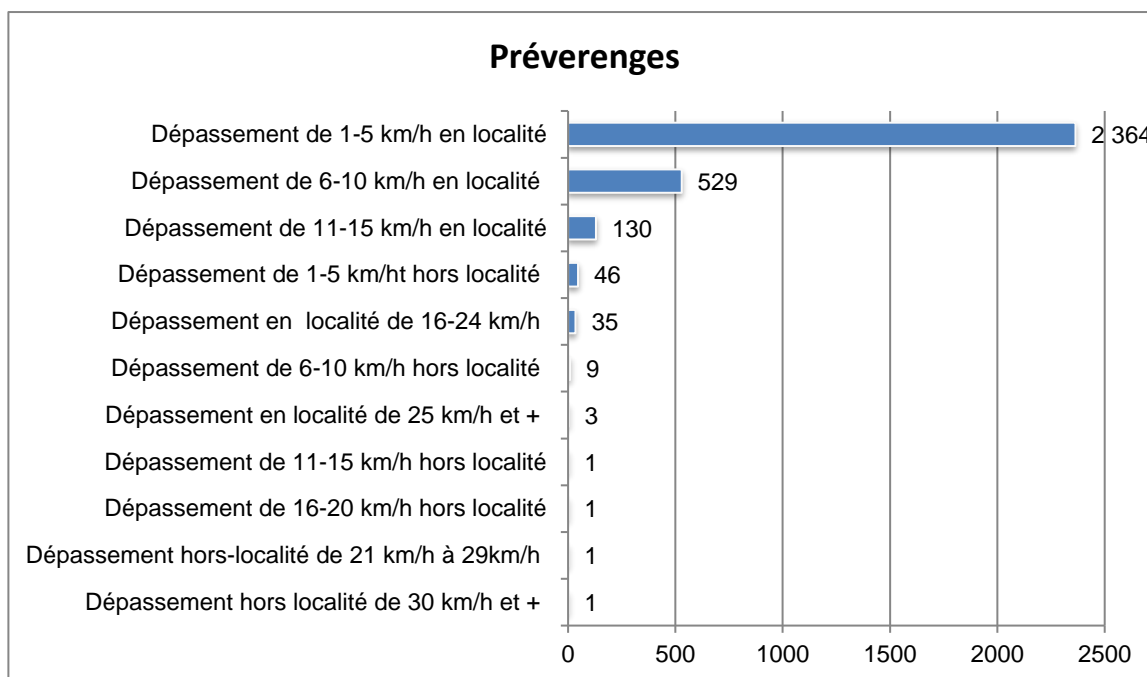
Préverenges

Dépassement de 1-5 km/h en localité 2 364
Dépassement de 6-10 km/h en localité 529
Dépassement de 11-15 km/h en localité 130
Dépassement de 1-5 km/ht hors localité 46
Dépassement en localité de 16-24 km/h 35
Dépassement de 6-10 km/h hors localité 9
Dépassement en localité de 25 km/h et + 3
Dépassement de 11-15 km/h hors localité 1
Dépassement de 16-20 km/h hors localité 1
Dépassement hors-localité de 21 km/h à 29km/h 1
Dépassement hors localité de 30 km/h et + 1

0 500 1000 1500 2000 2500